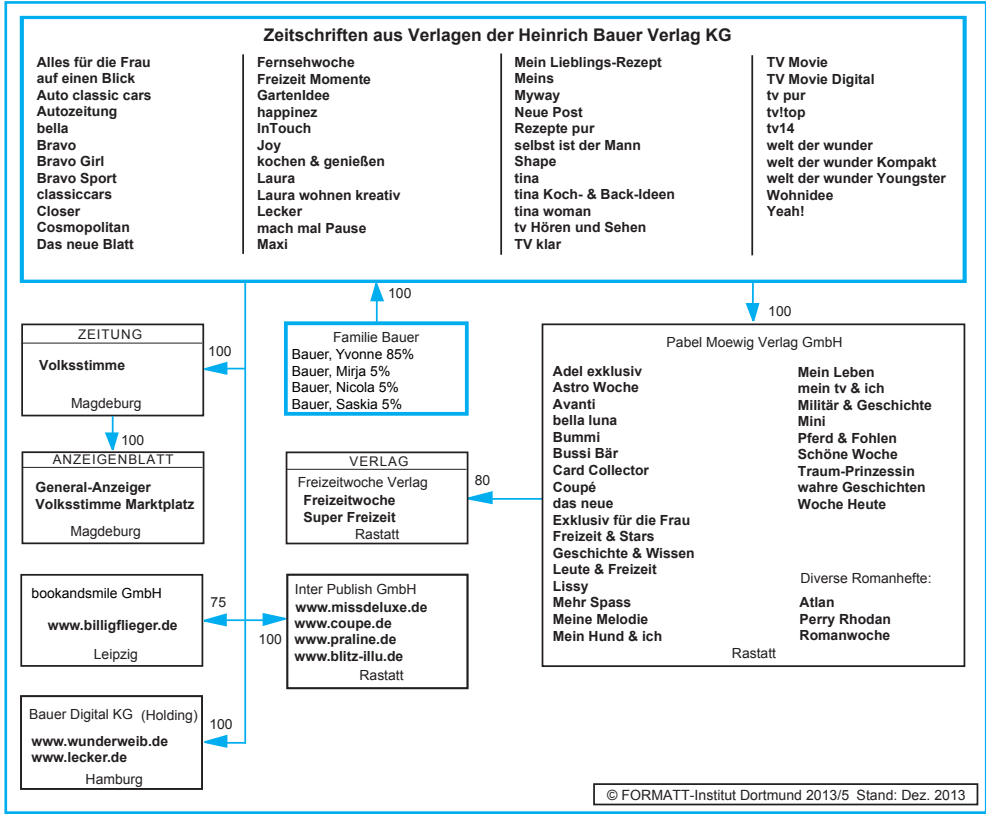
Zeitschriften aus Verlagen der Heinrich Bauer Verlag KG

Alles für die Frau
auf einen Blick
Auto classic cars
Autozeitung
bella
Bravo
Bravo Girl
Bravo Sport
classiccars
Closer
Cosmopolitan
Das neue Blatt

Fernsehwoche
Freizeit Momente
Gartenldee
happinez
InTouch
Joy
kochen & genießen
Laura
Laura wohnen kreativ
Lecker
mach mal Pause
Maxi

Mein Lieblings-Rezept
Meins
Myway
Neue Post
Rezepte pur
selbst ist der Mann
Shape
tina
tina Koch- & Back-Ideen
tina woman
tv Hören und Sehen
TV klar

TV Movie
TV Movie Digital
tv pur
tv!top
tv14
welt der wunder
welt der wunder Kompakt
welt der wunder Youngster
Wohnidee
Yeah!

100

100

ZEITUNG
Volksstimme
Magdeburg

100

100

ANZEIGENBLATT
General-Anzeiger
Volksstimme Marktplatz
Magdeburg

Familie Bauer
Bauer, Yvonne 85%
Bauer, Mirja 5%
Bauer, Nicola 5%
Bauer, Saskia 5%

VERLAG
Freizeitwoche Verlag
Freizeitwoche
Super Freizeit
Rastatt

80

Pabel Moewig Verlag GmbH

Adel exklusiv
Astro Woche
Avanti
bella luna
Bummi
Bussi Bär
Card Collector
Coupé
das neue
Exklusiv für die Frau
Freizeit & Stars
Geschichte & Wissen
Leute & Freizeit
Lissy
Mehr Spass
Meine Melodie
Mein Hund & ich

Mein Leben
mein tv & ich
Militär & Geschichte
Mini
Pferd & Fohlen
Schöne Woche
Traum-Prinzessin
wahre Geschichten
Woche Heute

Diverse Romanhefte:
Atlan
Perry Rhodan
Romanwoche

Rastatt

bookandsmile GmbH
www.billigflieger.de
Leipzig

75

100

Inter Publish GmbH
www.missdeluxe.de
www.coupe.de
www.praline.de
www.blitz-illu.de
Rastatt

Bauer Digital KG (Holding)
www.wunderweib.de
www.lecker.de
Hamburg

100

© FORMATT-Institut Dortmund 2013/5 Stand: Dez. 2013